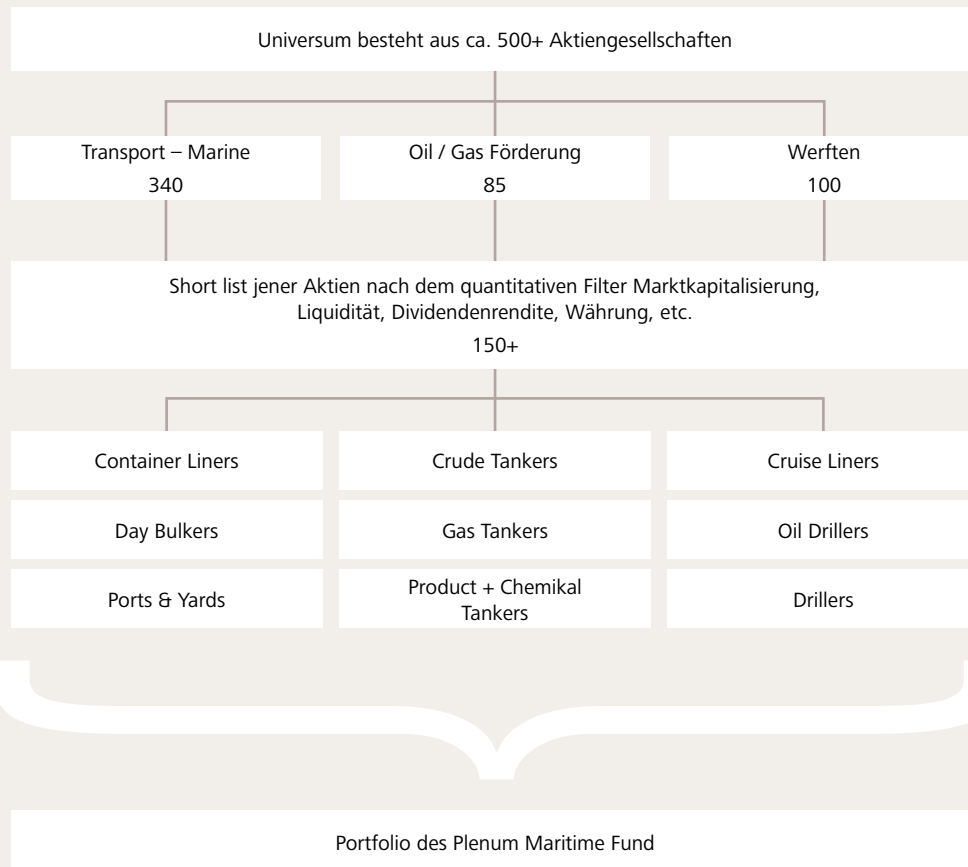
Universum besteht aus ca. 500+ Aktiengesellschaften

Transport – Marine
340

Oil / Gas Förderung
85

Werften
100

Short list jener Aktien nach dem quantitativen Filter Marktkapitalisierung, Liquidität, Dividendenrendite, Währung, etc.
150+

Container Liners

Crude Tankers

Cruise Liners

Day Bulkers

Gas Tankers

Oil Drillers

Ports & Yards

Product + Chemikal Tankers

Drillers

Portfolio des Plenum Maritime Fund